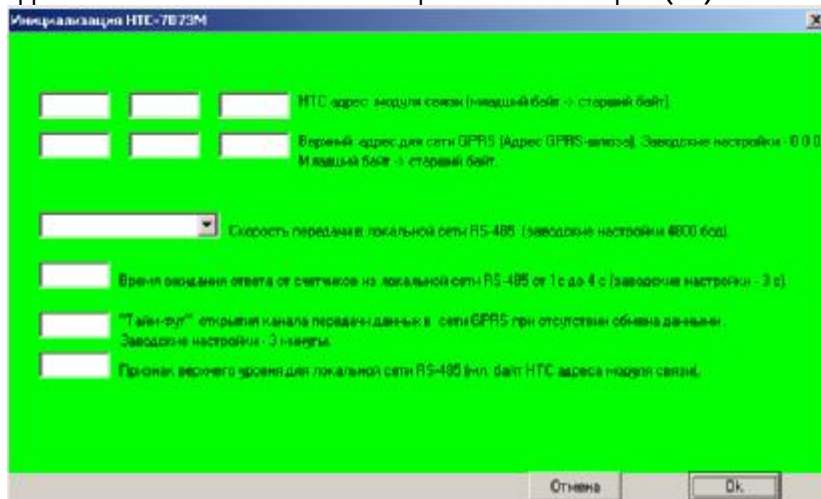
Инициализация НТС-7873М

НТС адрес модуля связи (младший байт -> старший байт).

Верхний адрес для сети GPRS (Адрес GPRS-шлюза). Заводские настройки - 0 0 0. Младший байт -> старший байт.

Скорость передачи локальной сети RS-485 (заводские настройки 4800 бод).

Время ожидания ответа от счетчиков из локальной сети RS-485 от 1 с до 4 с (заводские настройки - 3 с).

"Тайм-аут" открытия канала передачи данных в сети GPRS при отсутствии обмена данными. Заводские настройки - 3 минуты.

Признак верхнего уровня для локальной сети RS-485 (мл. байт НТС адреса модуля связи).

Отмена

Ok